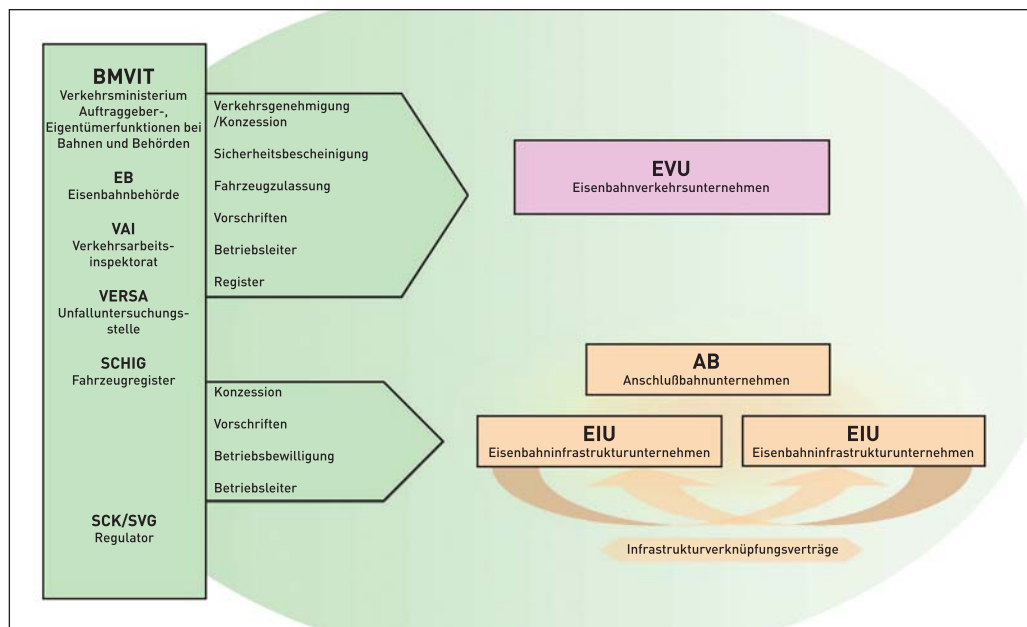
BMVIT
Verkehrsministerium
Auftraggeber-, Eigentümerfunktionen bei Bahnen und Behörden

EB
Eisenbahnbehörde

VAI
Verkehrsarbeitsinspektorat

VERSA
Unfalluntersuchungsstelle

SCHIG
Fahrzeugregister

SCK/SVG
Regulator

Verkehrsgenehmigung /Konzession
Sicherheitsbescheinigung
Fahrzeugzulassung
Vorschriften
Betriebsleiter
Register

EVU
Eisenbahnverkehrsunternehmen

Konzession
Vorschriften
Betriebsbewilligung
Betriebsleiter

AB
Anschlußbahnunternehmen

EIU
Eisenbahninfrastrukturunternehmen

EIU
Eisenbahninfrastrukturunternehmen

Infrastrukturverknüpfungsverträge